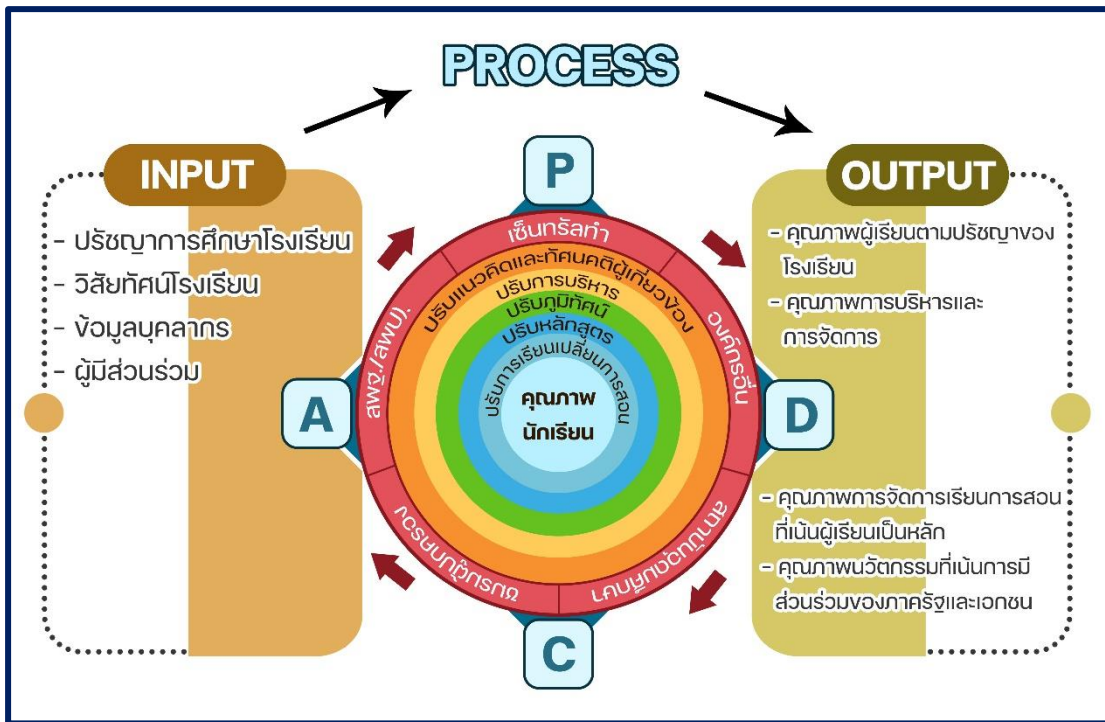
PROCESS

INPUT

- ปรัชญาการศึกษาโรงเรียน
- วิสัยทัศน์โรงเรียน
- ข้อมูลบุคลากร
- ผู้มีส่วนร่วม

P

A

D

C

เซ็นทรัลทำ

องค์กรอื่น

เครือข่ายผู้ปกครอง

กรรมการสถานศึกษา

สพฐ./สพป.

ปรับแนวคิดและทัศนคติผู้เกี่ยวข้อง

ปรับการบริหาร

ปรับภูมิทัศน์

ปรับหลักสูตร

ปรับการเรียนเปลี่ยนการสอน

คุณภาพ
นักเรียน

OUTPUT

- คุณภาพผู้เรียนตามปรัชญาของโรงเรียน
- คุณภาพการบริหารและการจัดการ

- คุณภาพการจัดการเรียนการสอนที่เน้นผู้เรียนเป็นหลัก
- คุณภาพนวัตกรรมที่เน้นการมีส่วนร่วมของภาครัฐและเอกชน